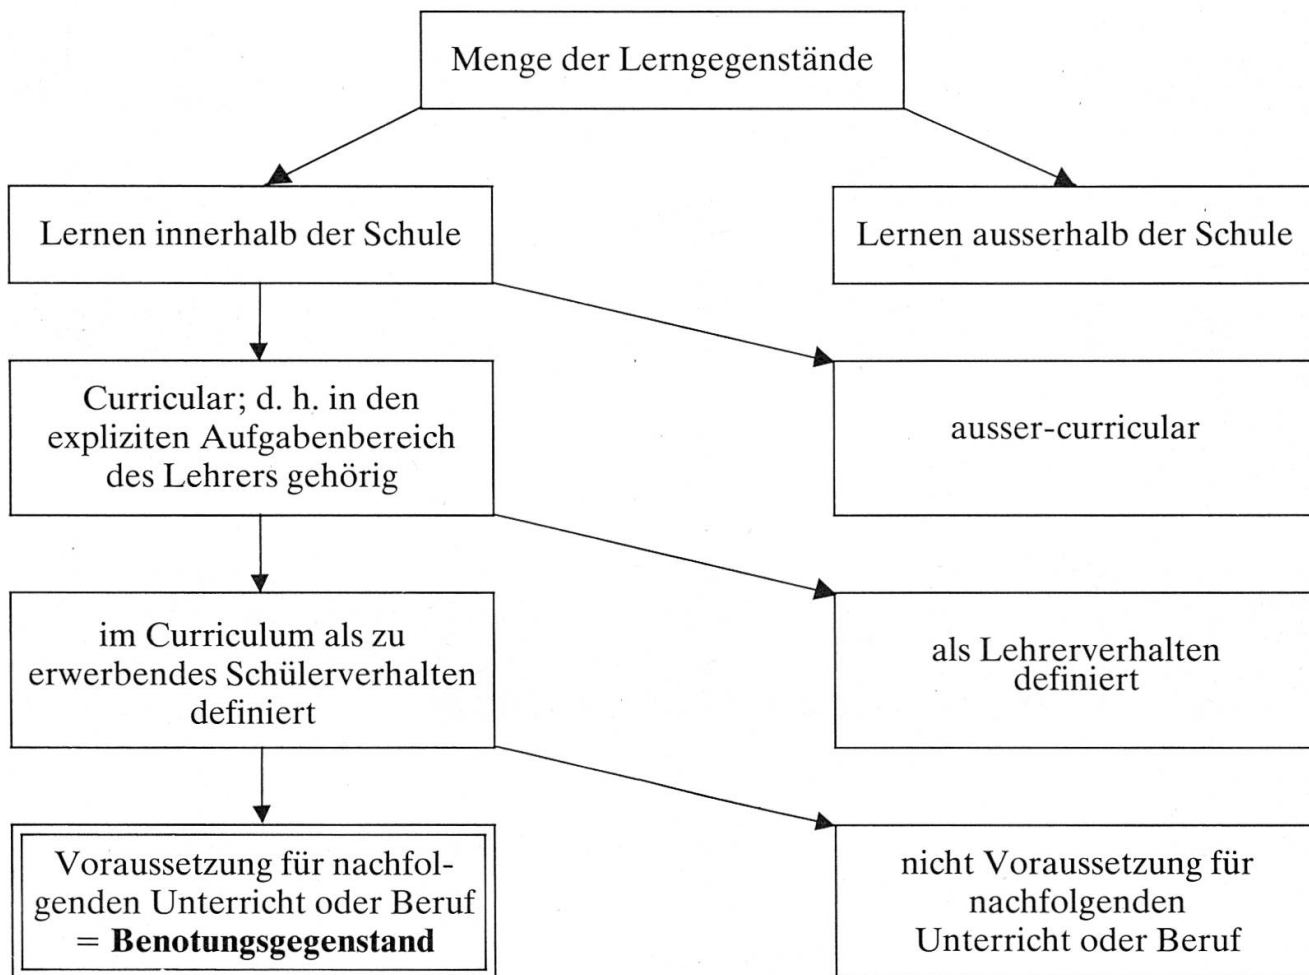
Menge der Lerngegenstände

Lernen innerhalb der Schule

Lernen ausserhalb der Schule

Curricular; d. h. in den expliziten Aufgabenbereich des Lehrers gehörig

ausser-curricular

im Curriculum als zu erwerbendes Schülerverhalten definiert

als Lehrerverhalten definiert

Voraussetzung für nachfolgenden Unterricht oder Beruf = **Benotungsgegenstand**

nicht Voraussetzung für nachfolgenden Unterricht oder Beruf